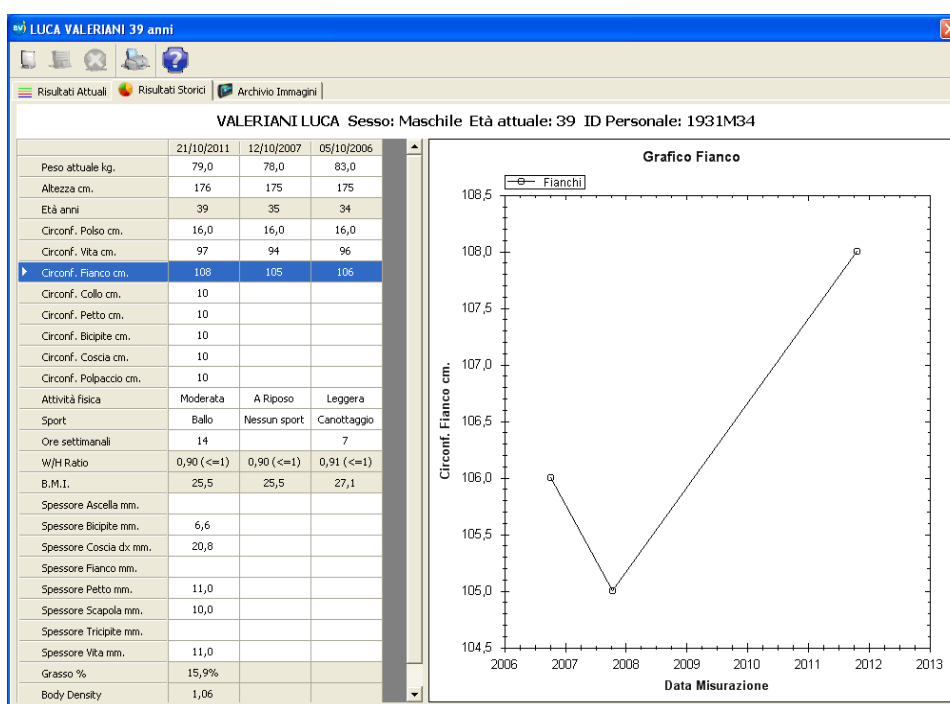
LUCA VALERIANI 39 anni

Risultati Attuali | Risultati Storici | Archivio Immagini

VALERIANI LUCA Sesso: Maschile Età attuale: 39 ID Personale: 1931M34

| | 21/10/2011 | 12/10/2007 | 05/10/2006 |
|---|---|---|---|
| Peso attuale kg. | 79,0 | 78,0 | 83,0 |
| Altezza cm. | 176 | 175 | 175 |
| Età anni | 39 | 35 | 34 |
| Circonf. Polso cm. | 16,0 | 16,0 | 16,0 |
| Circonf. Vita cm. | 97 | 94 | 96 |
| Circonf. Fianco cm. | 108 | 105 | 106 |
| Circonf. Collo cm. | 10 | | |
| Circonf. Petto cm. | 10 | | |
| Circonf. Bicipite cm. | 10 | | |
| Circonf. Coscia cm. | 10 | | |
| Circonf. Polpaccio cm. | 10 | | |
| Attività fisica | Moderata | A Riposo | Leggera |
| Sport | Ballo | Nessun sport | Canottaggio |
| Ore settimanali | 14 | | 7 |
| W/H Ratio | 0,90 (<=1) | 0,90 (<=1) | 0,91 (<=1) |
| B.M.I. | 25,5 | 25,5 | 27,1 |
| Spessore Ascella mm. | | | |
| Spessore Bicipite mm. | 6,6 | | |
| Spessore Coscia dx mm. | 20,8 | | |
| Spessore Fianco mm. | | | |
| Spessore Petto mm. | 11,0 | | |
| Spessore Scapola mm. | 10,0 | | |
| Spessore Tricipite mm. | | | |
| Spessore Vita mm. | 11,0 | | |
| Grasso % | 15,9% | | |
| Body Density | 1,06 | | |

Grafico Fianco
Fianchi
108,5
108,0
107,5
107,0
106,5
106,0
105,5
105,0
104,5
Circonf. Fianco cm.
2006 2007 2008 2009 2010 2011 2012 2013
Data Misurazione